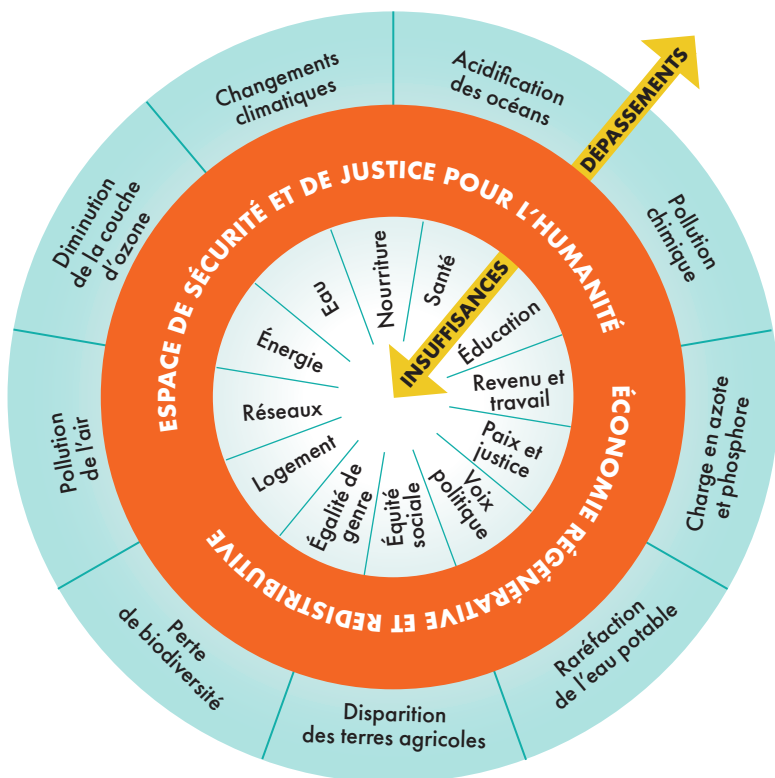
Changements climatiques

Acidification des océans

DÉPASSEMENTS

Pollution chimique

Charge en azote et phosphore

Raréfaction de l'eau potable

Disparition des terres agricoles

Perte de biodiversité

Pollution de l'air

Diminution de la couche d'ozone

ESPACE DE SÉCURITÉ ET DE JUSTICE POUR L'HUMANITÉ

ÉCONOMIE RÉGÉNÉRATIVE ET REDISTRIBUTIVE

INSUFFISANCES

Eau

Nourriture

Santé

Éducation

Revenu et travail

Paix et justice

Voix politique

Équité sociale

Égalité de genre

Logement

Réseaux

Énergie